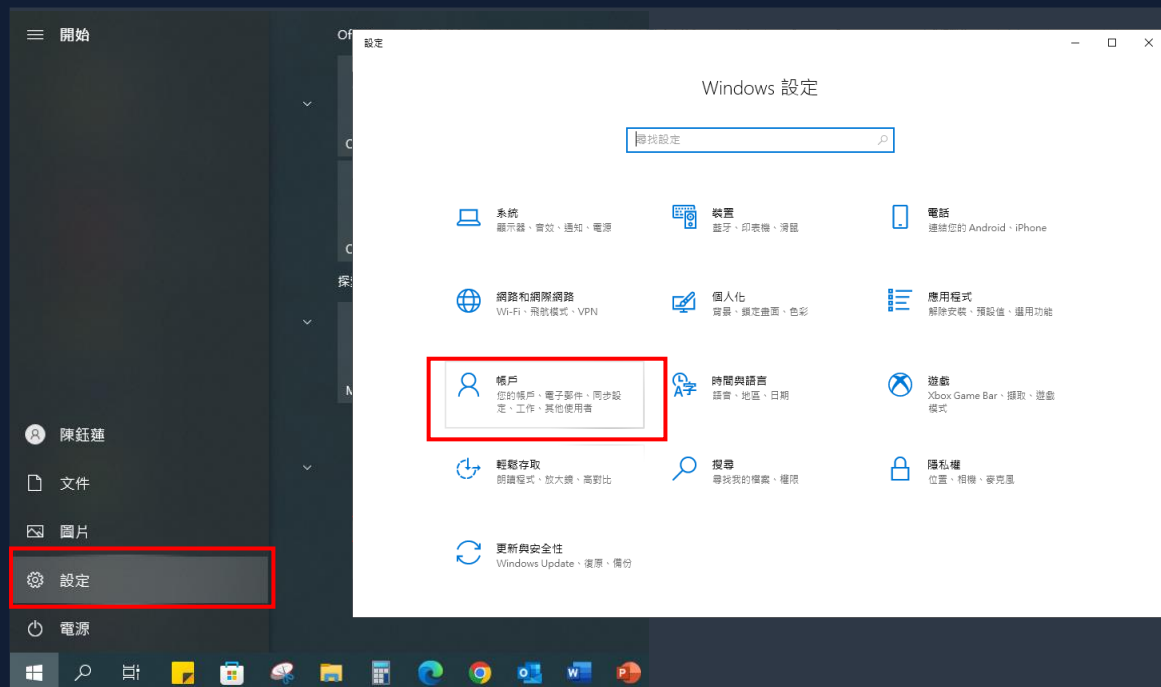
開始

Of

C

C

探

M

陳鈺蓮

文件

圖片

設定

電源

設定

Windows 設定

尋找設定

系統
顯示器、音效、通知、電源

裝置
藍牙、印表機、滑鼠

電話
連結您的 Android、iPhone

網路和網際網路
Wi-Fi、飛航模式、VPN

個人化
背景、鎖定畫面、色彩

應用程式
解除安裝、預設值、選用功能

帳戶
您的帳戶、電子郵件、同步設定、工作、其他使用者

時間與語言
語音、地區、日期

遊戲
Xbox Game Bar、擷取、遊戲模式

輕鬆存取
朗讀程式、放大鏡、高對比

搜尋
尋找我的檔案、權限

隱私權
位置、相機、麥克風

更新與安全性
Windows Update、復原、備份